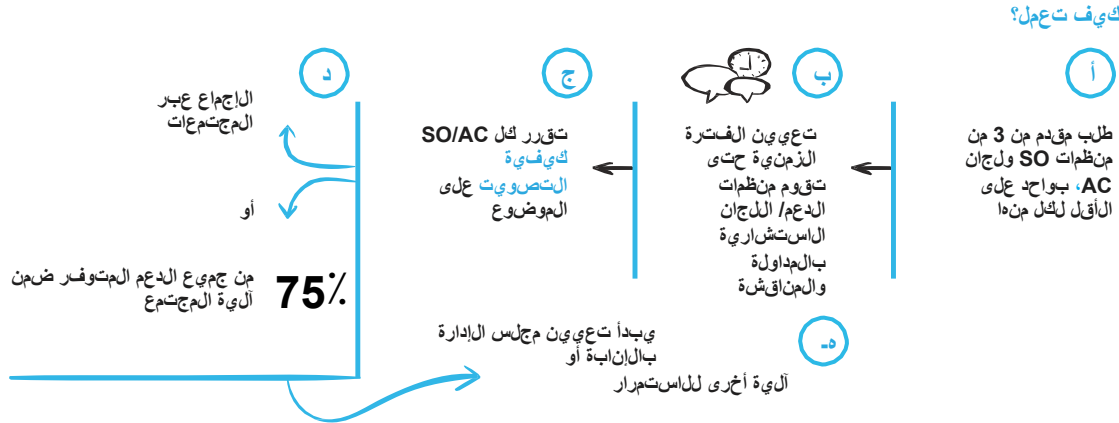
كيف تعمل؟

أ

طلب مقدم من 3 من منظمات SO ولجان AC، بواحد على الأقل لكل منها

ب

تعيين الفترة الزمنية حتى تقوم منظمات الدعم/ اللجان الاستشارية بالمداولة والمناقشة

ج

تقرر كل SO/AC كيفية التصويت على الموضوع

د

الإجماع عبر المجتمعات

أو

75٪ من جميع الدعم المتوفر ضمن آلية المجتمع

هـ

يبدأ تعيين مجلس الإدارة بالإنابة أو آلية أخرى للاستمرار